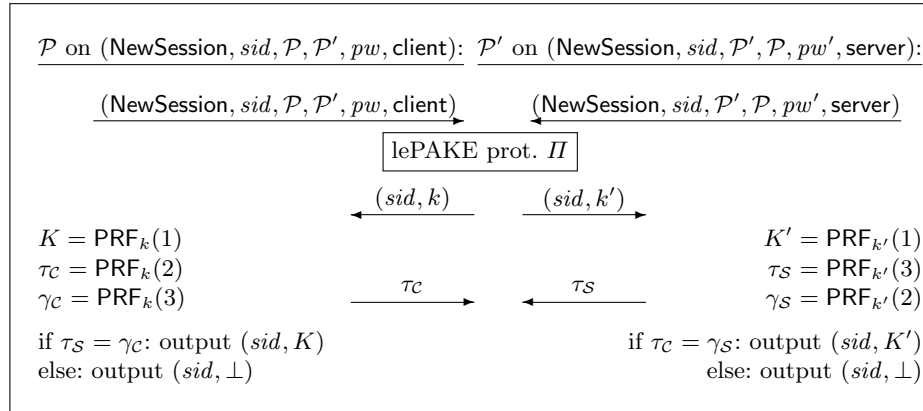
$\mathcal{P}$ on $(\mathsf{NewSession}, sid, \mathcal{P}, \mathcal{P}', pw, \mathsf{client})$: $\mathcal{P}'$ on $(\mathsf{NewSession}, sid, \mathcal{P}', \mathcal{P}, pw', \mathsf{server})$:

$(\mathsf{NewSession}, sid, \mathcal{P}, \mathcal{P}', pw, \mathsf{client})$

$(\mathsf{NewSession}, sid, \mathcal{P}', \mathcal{P}, pw', \mathsf{server})$

lePAKE prot. $\Pi$

$(sid, k)$

$(sid, k')$

$K = \mathsf{PRF}_k(1)$
$\tau_\mathcal{C} = \mathsf{PRF}_k(2)$
$\gamma_\mathcal{C} = \mathsf{PRF}_k(3)$

$\tau_\mathcal{C}$

$\tau_\mathcal{S}$

$K' = \mathsf{PRF}_{k'}(1)$
$\tau_\mathcal{S} = \mathsf{PRF}_{k'}(3)$
$\gamma_\mathcal{S} = \mathsf{PRF}_{k'}(2)$

if $\tau_\mathcal{S} = \gamma_\mathcal{C}$: output $(sid, K)$
else: output $(sid, \perp)$

if $\tau_\mathcal{C} = \gamma_\mathcal{S}$: output $(sid, K')$
else: output $(sid, \perp)$